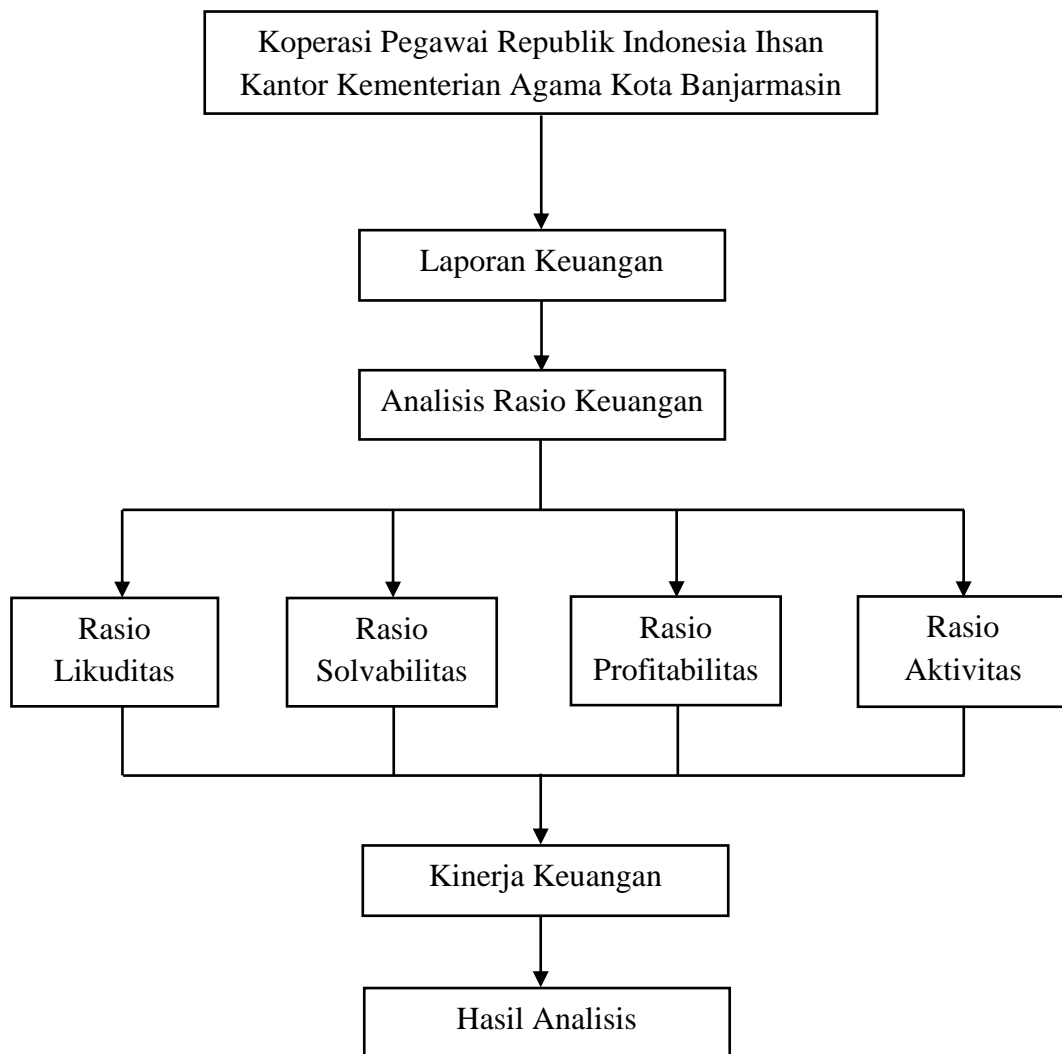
Koperasi Pegawai Republik Indonesia Ihsan Kantor Kementerian Agama Kota Banjarmasin

Laporan Keuangan

Analisis Rasio Keuangan

Rasio Likuditas

Rasio Solvabilitas

Rasio Profitabilitas

Rasio Aktivitas

Kinerja Keuangan

Hasil Analisis